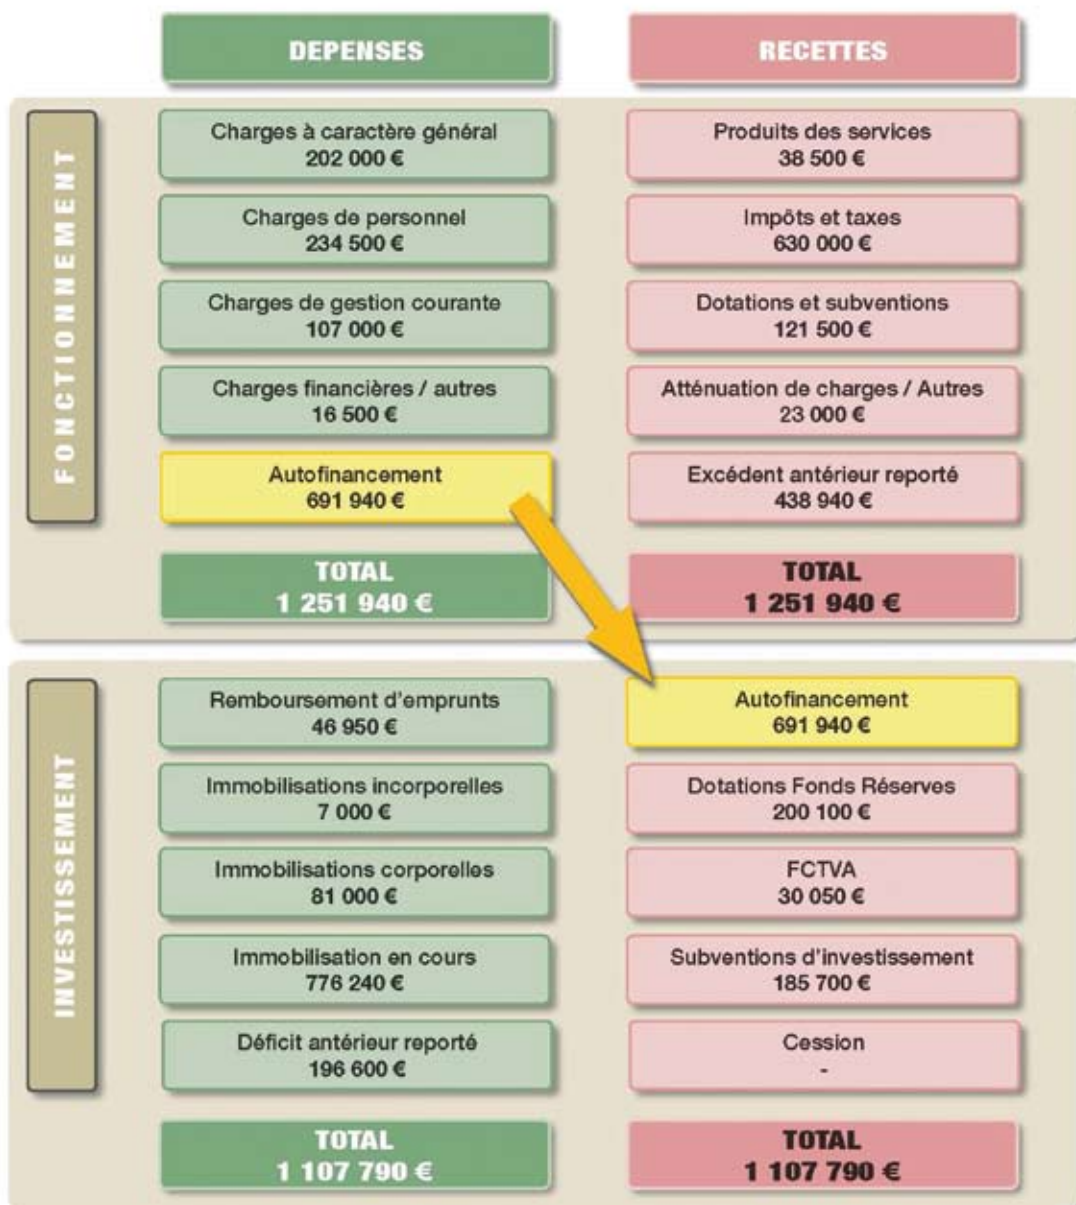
DEPENSES

RECETTES

FONCTIONNEMENT

Charges à caractère général
202 000 €

Charges de personnel
234 500 €

Charges de gestion courante
107 000 €

Charges financières / autres
16 500 €

Autofinancement
691 940 €

TOTAL
1 251 940 €

Produits des services
38 500 €

Impôts et taxes
630 000 €

Dotations et subventions
121 500 €

Atténuation de charges / Autres
23 000 €

Excédent antérieur reporté
438 940 €

TOTAL
1 251 940 €

INVESTISSEMENT

Remboursement d'emprunts
46 950 €

Immobilisations incorporelles
7 000 €

Immobilisations corporelles
81 000 €

Immobilisation en cours
776 240 €

Déficit antérieur reporté
196 600 €

TOTAL
1 107 790 €

Autofinancement
691 940 €

Dotations Fonds Réserves
200 100 €

FCTVA
30 050 €

Subventions d'investissement
185 700 €

Cession
-

TOTAL
1 107 790 €